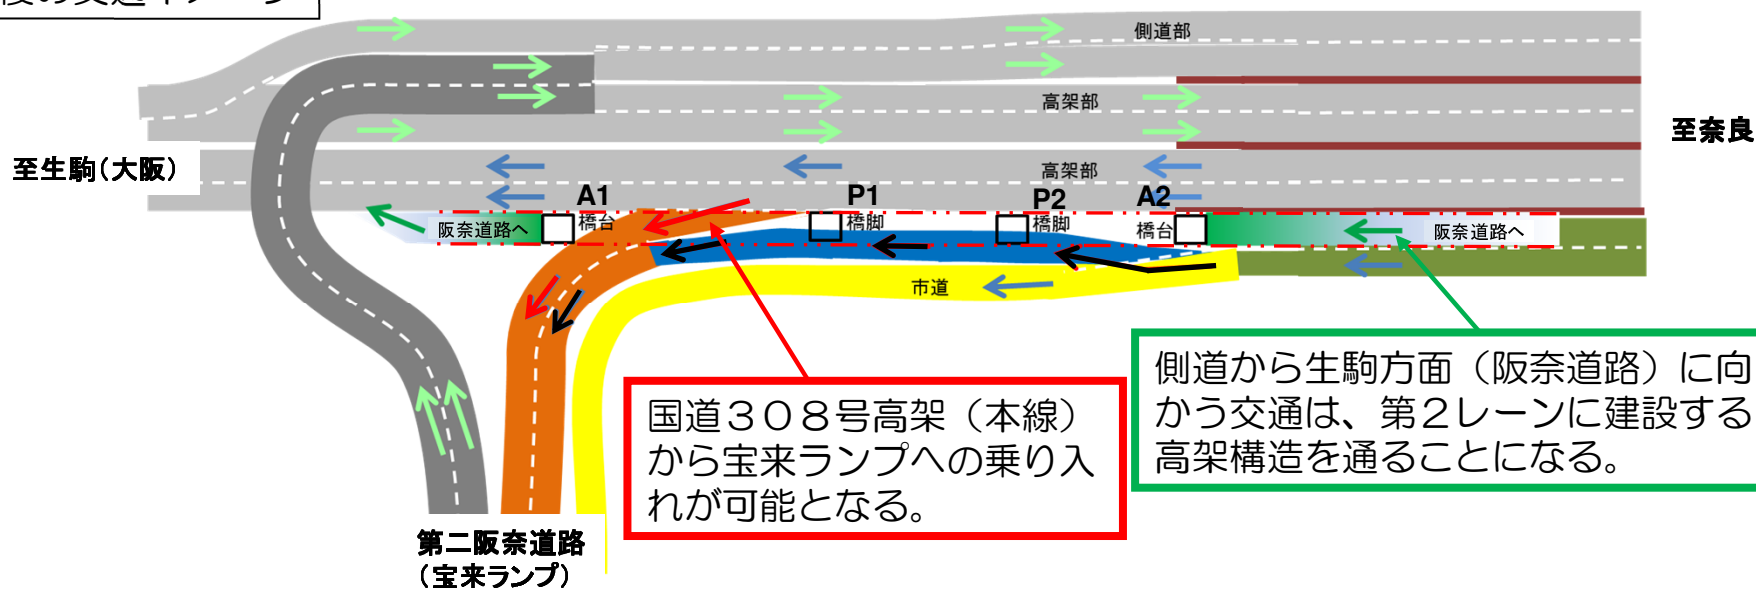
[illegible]

側道部

高架部

至奈良

高架部

至生駒(大阪)

A1

P1

P2

A2

阪奈道路へ

橋台

橋脚

橋脚

橋台

阪奈道路へ

市道

側道から生駒方面(阪奈道路)に向かう交通は、第2レーンに建設する高架構造を通ることになる。

国道308号高架(本線)から宝来ランプへの乗り入れが可能となる。

第二阪奈道路
(宝来ランプ)